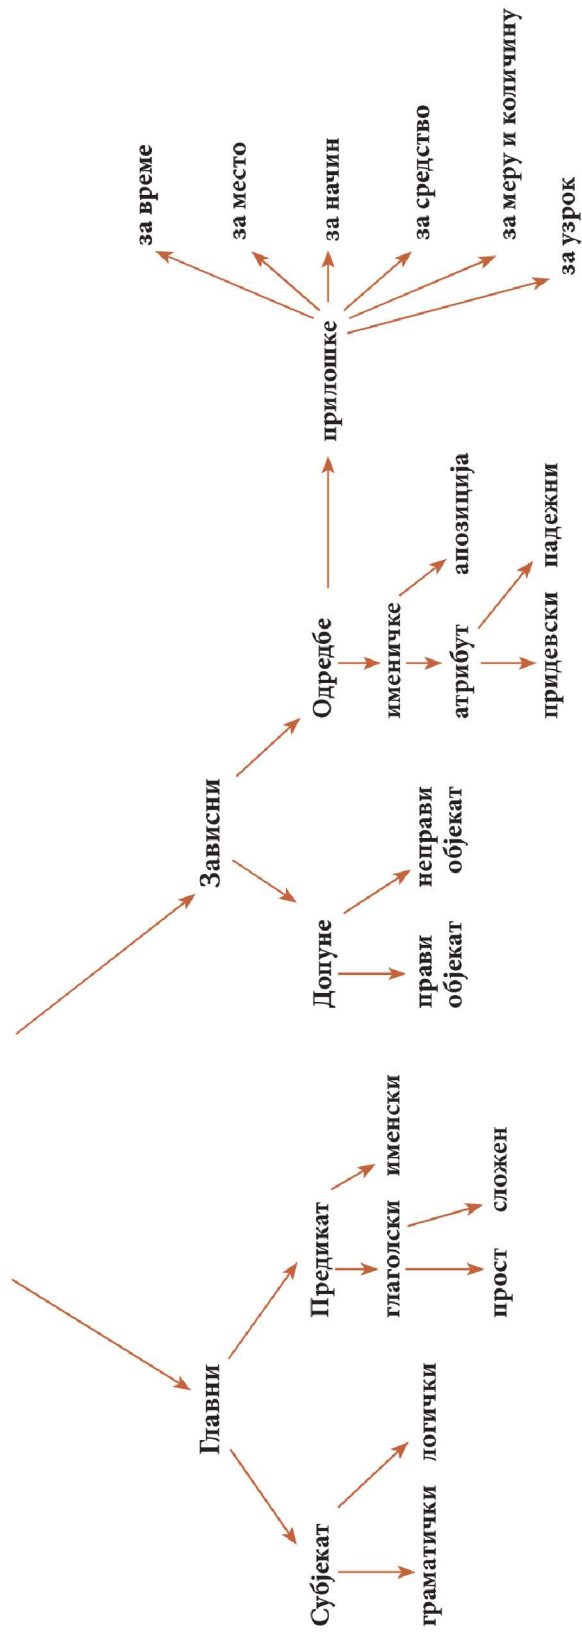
Главни

Субјекат

граматички

логички

Предикат

глаголски

прост

сложен

именски

Зависни

Допуне

прави објекат

неправи објекат

Одредбе

именичке

апозиција

атрибут

придевски

падежни

прилошке

за време

за место

за начин

за средство

за меру и количину

за узрок